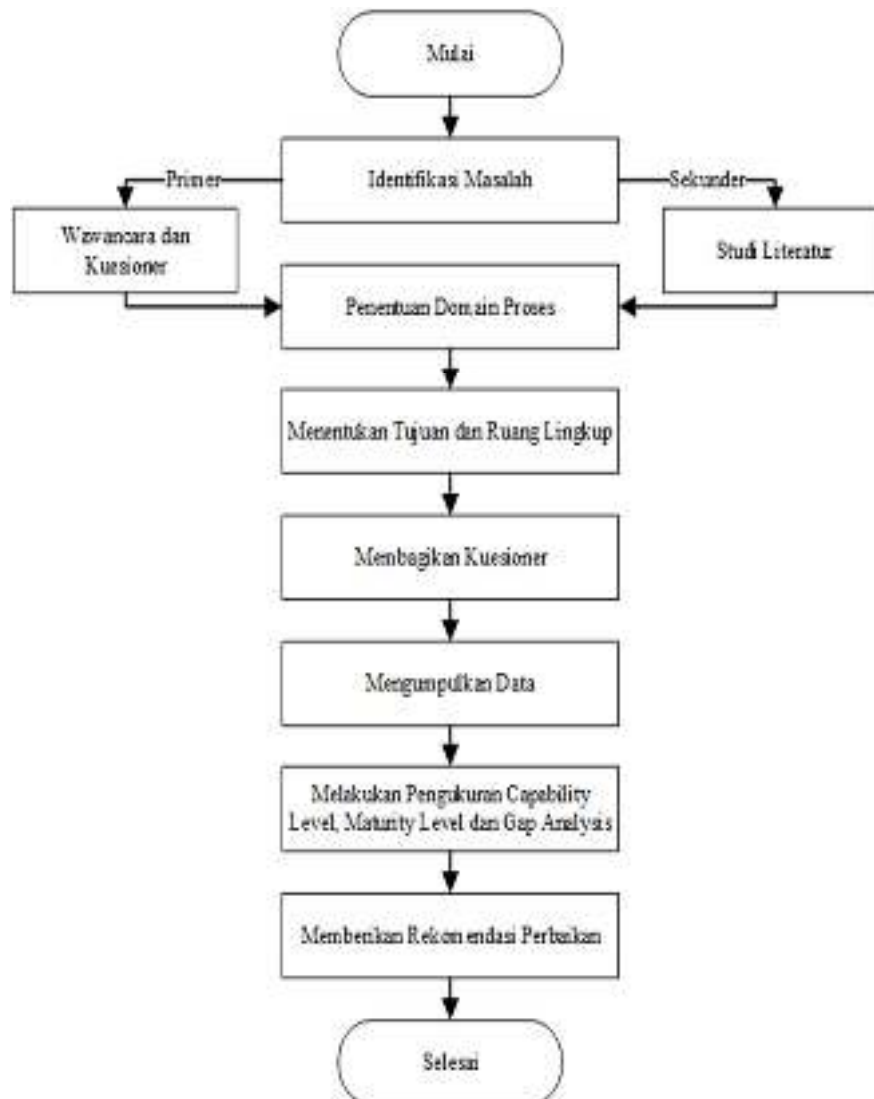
Mulai

Identifikasi Masalah

Primer

Sekunder

Wawancara dan Kuesioner

Studi Literatur

Penentuan Domain Proses

Menentukan Tujuan dan Ruang Lingkup

Membagikan Kuesioner

Mengumpulkan Data

Melakukan Pengukuran Capability Level, Maturity Level dan Gap Analysis

Memberikan Rekomendasi Perbaikan

Selesai